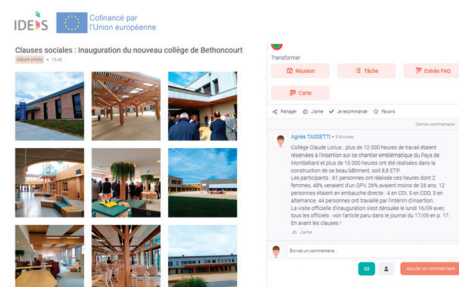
IDE△S Cofinancé par l'Union européenne

Clauses sociales : Inauguration du nouveau collège de Bethoncourt

Album photo • 15:49

Transformer

Réunion

Tâche

Entrée FAQ

Carte

Partager J'aime Je recommande Favoris

Dernier commentaire

Agnès TASSETTI • Entreprises

Collège Claude Lorius : plus de 12 000 heures de travail étaient réservées à l'insertion sur ce chantier emblématique du Pays de Montbéliard et plus de 15 000 heures ont été réalisées dans la construction de ce beau bâtiment, soit 8,8 ETP. Les participants : 61 personnes ont réalisé ces heures dont 2 femmes, 46% venaient d'un QPV, 26% avaient moins de 26 ans. 12 personnes étaient en embauche directe : 4 en CDI, 5 en CDD, 3 en alternance. 44 personnes ont travaillé par l'intérim d'insertion. La visite officielle d'inauguration s'est déroulée le lundi 16/09 avec tous les officiels : voir l'article paru dans le journal du 17/09 en p. 17. En avant les clauses !

J'aime

Écrivez un commentaire...

Ajouter un commentaire